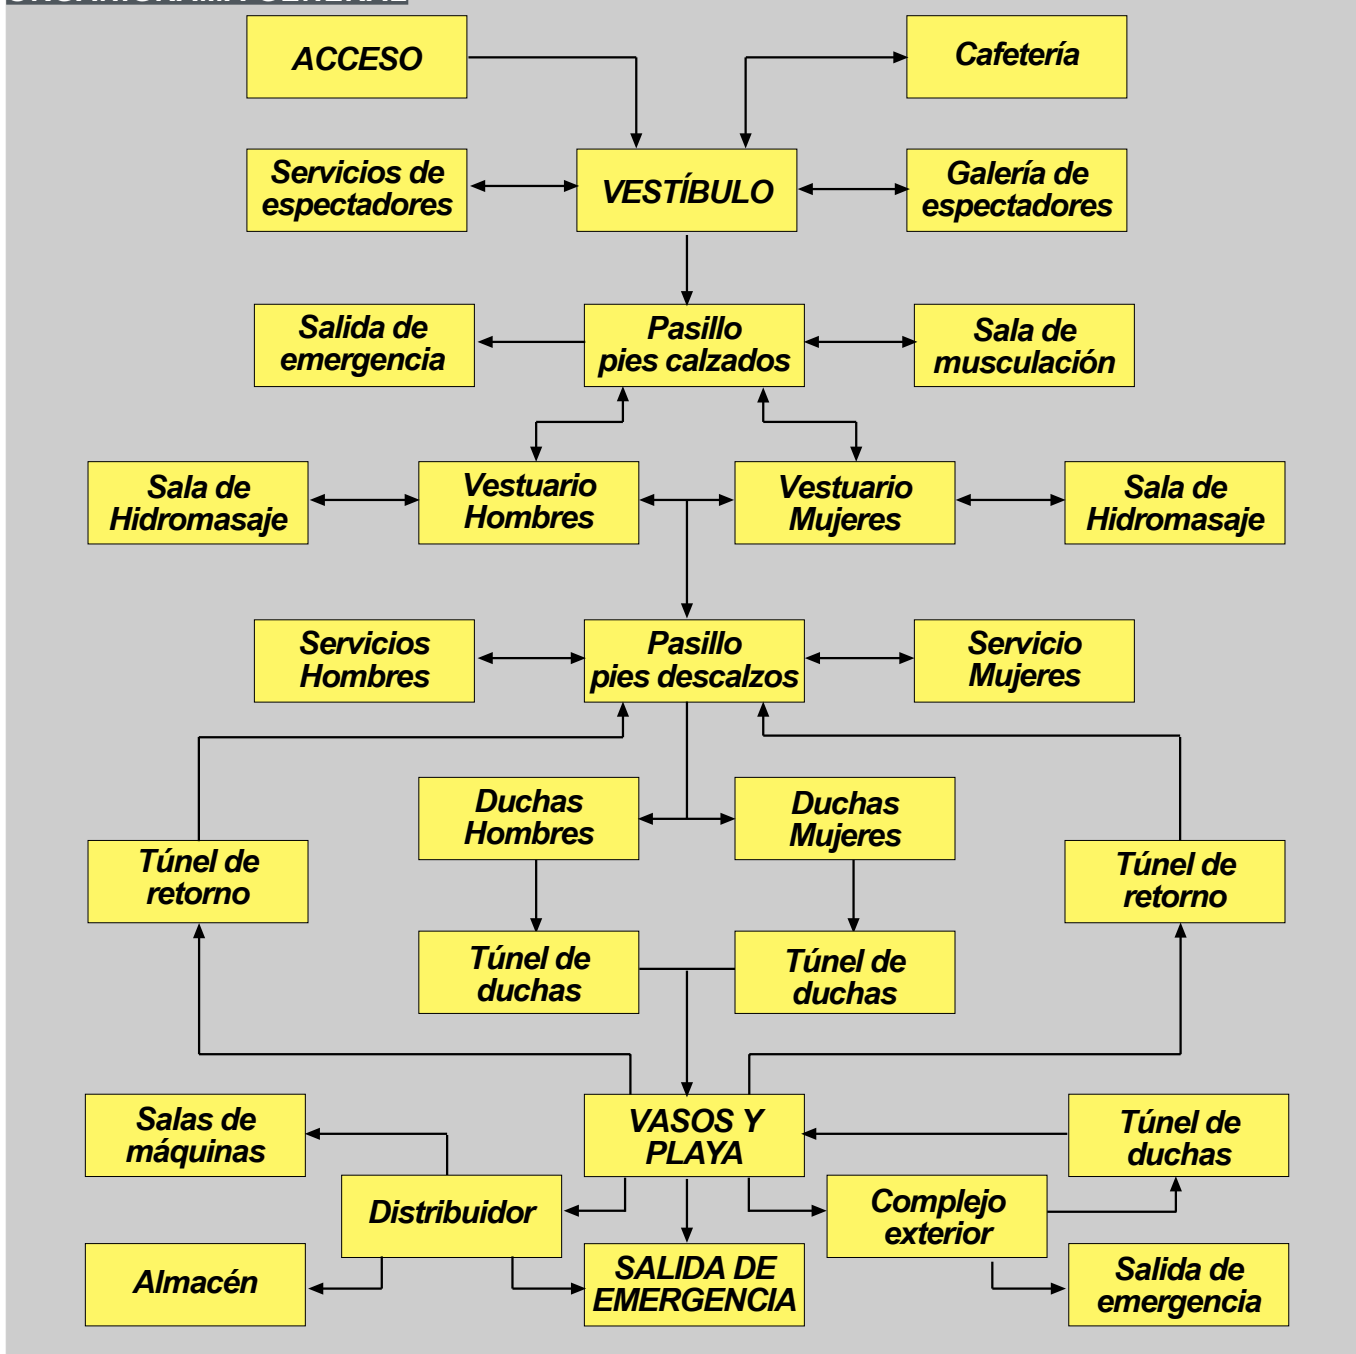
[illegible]

ACCESO

Cafetería

Servicios de espectadores

VESTÍBULO

Galería de espectadores

Salida de emergencia

Pasillo pies calzados

Sala de musculación

Sala de Hidromasaje

Vestuario Hombres

Vestuario Mujeres

Sala de Hidromasaje

Servicios Hombres

Pasillo pies descalzos

Servicio Mujeres

Túnel de retorno

Duchas Hombres

Duchas Mujeres

Túnel de retorno

Túnel de duchas

Túnel de duchas

Salas de máquinas

VASOS Y PLAYA

Túnel de duchas

Distribuidor

Complejo exterior

Almacén

SALIDA DE EMERGENCIA

Salida de emergencia